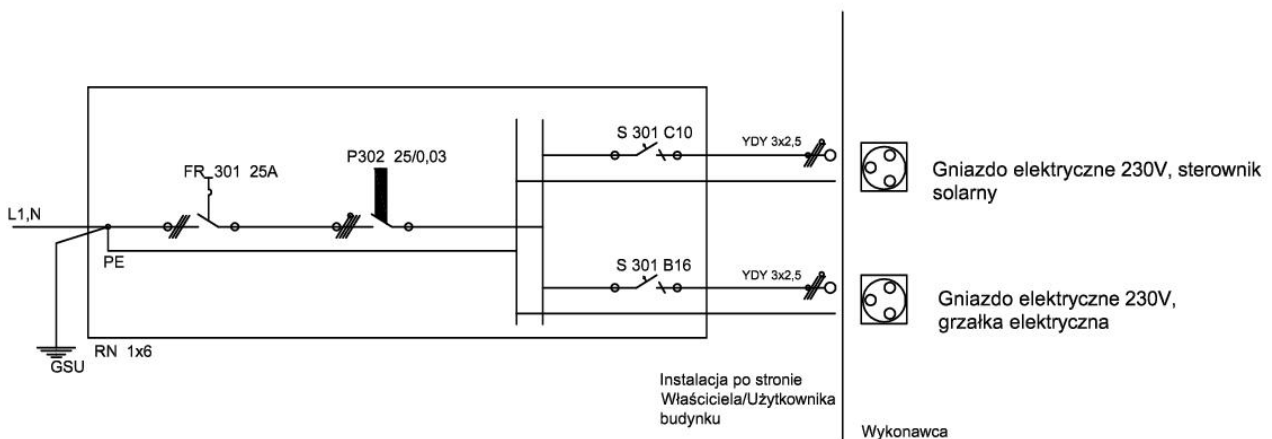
FR 301 25A

P302 25/0,03

S 301 C10

YDY 3x2,5

Gniazdo elektryczne 230V, sterownik solarny

L1,N

PE

S 301 B16

YDY 3x2,5

Gniazdo elektryczne 230V, grzałka elektryczna

GSU

RN 1x6

Instalacja po stronie Właściciela/Użytkownika budynku

Wykonawca